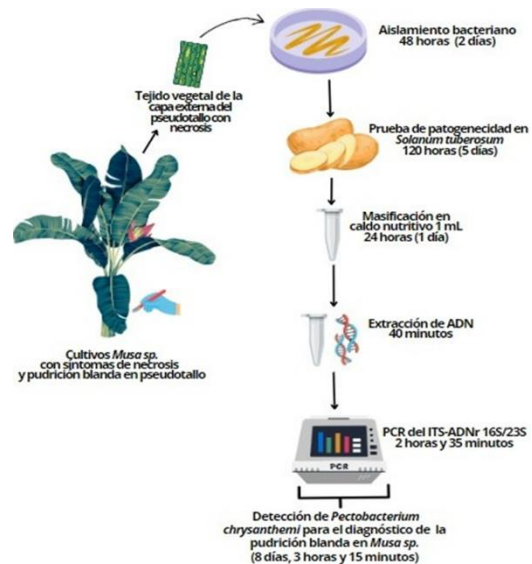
Tejido vegetal de la capa externa del pseudotallo con necrosis

Cultivos Musa sp. con síntomas de necrosis y pudrición blanda en pseudotallo

Aislamiento bacteriano
48 horas (2 días)

Prueba de patogenecidad en Solanum tuberosum
120 horas (5 días)

Masificación en caldo nutritivo 1 mL
24 horas (1 día)

Extracción de ADN
40 minutos

PCR del ITS-ADNr 16S/23S
2 horas y 35 minutos

PCR

Detección de Pectobacterium chrysanthemi para el diagnóstico de la pudrición blanda en Musa sp.
(8 días, 3 horas y 15 minutos)